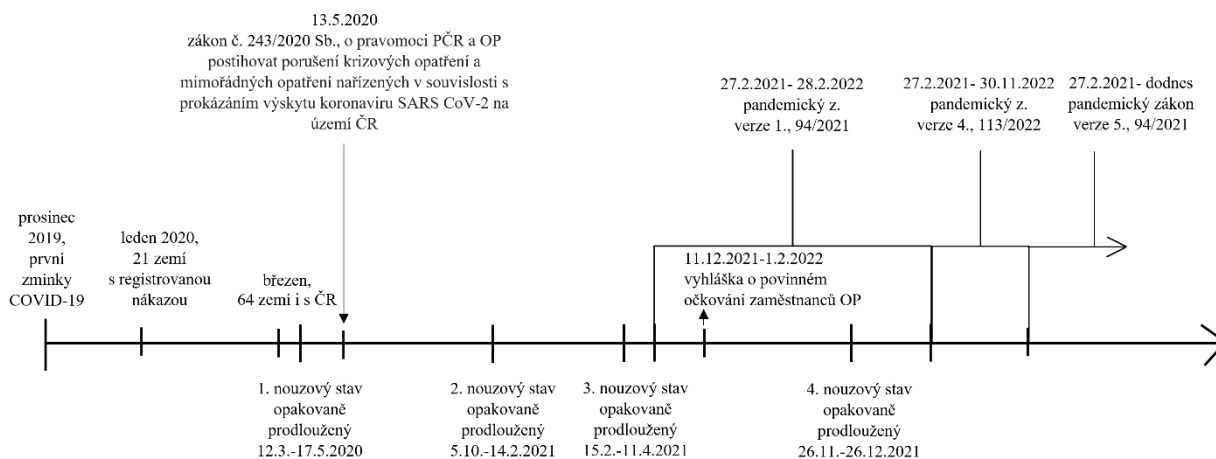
13.5.2020
zákon č. 243/2020 Sb., o pravomoci PČR a OP postihovat porušení krizových opatření a mimořádných opatření nařízených v souvislosti s prokázáním výskytu koronaviru SARS CoV-2 na území ČR

27.2.2021- 28.2.2022
pandemický z.
verze 1., 94/2021

27.2.2021- 30.11.2022
pandemický z.
verze 4., 113/2022

27.2.2021- dodnes
pandemický zákon
verze 5., 94/2021

prosinec 2019, první zmínky COVID-19

leden 2020, 21 zemí s registrovanou nákazou

březen, 64 zemí i s ČR

11.12.2021-1.2.2022
vyhláška o povinném očkování zaměstnanců OP

1. nouzový stav opakovaně prodloužený 12.3.-17.5.2020

2. nouzový stav opakovaně prodloužený 5.10.-14.2.2021

3. nouzový stav opakovaně prodloužený 15.2.-11.4.2021

4. nouzový stav opakovaně prodloužený 26.11.-26.12.2021